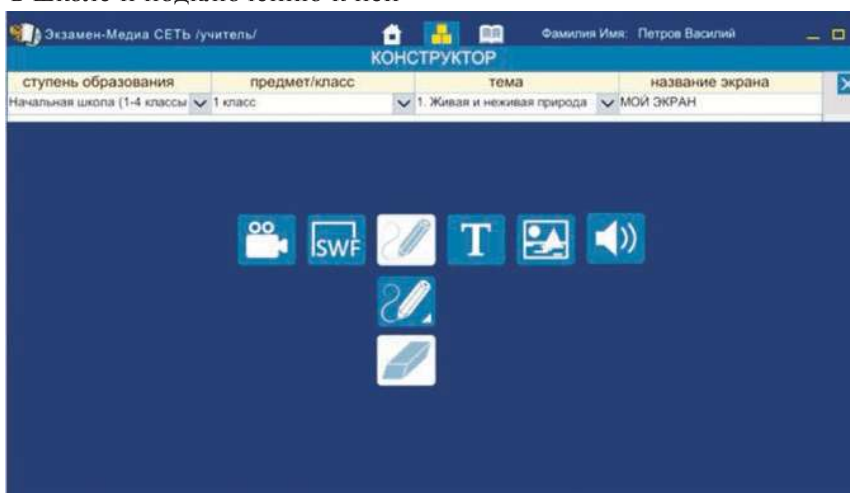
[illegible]

Экзамен-Медиа СЕТЬ /учитель/

Фамилия Имя: Петров Василий

КОНСТРУКТОР

| ступень образования | предмет/класс | тема | название экрана |
|---|---|---|---|
| Начальная школа (1-4 классы) | 1 класс | 1. Живая и неживая природа | МОЙ ЭКРАН |

SWF

T